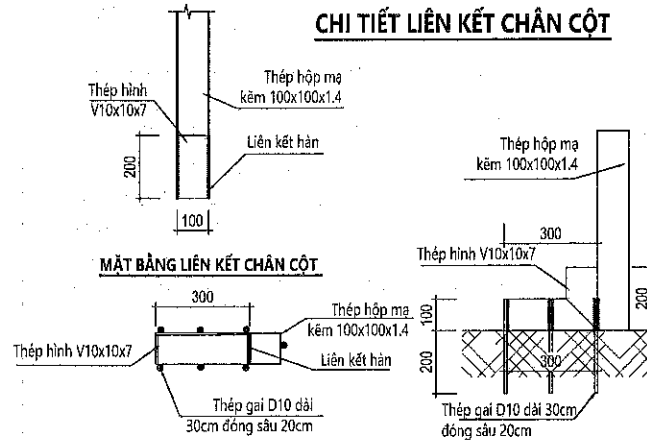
CHI TIẾT LIÊN KẾT CHÂN CỘT

Thép hình V10x10x7

Thép hộp mạ kẽm 100x100x1.4

200

Liên kết hàn

100

MẶT BẰNG LIÊN KẾT CHÂN CỘT

300

Thép hộp mạ kẽm 100x100x1.4

Thép hình V10x10x7

Liên kết hàn

Thép gai D10 dài 30cm đóng sâu 20cm

Thép hộp mạ kẽm 100x100x1.4

300

Thép hình V10x10x7

100

200

200

300

Thép gai D10 dài 30cm đóng sâu 20cm